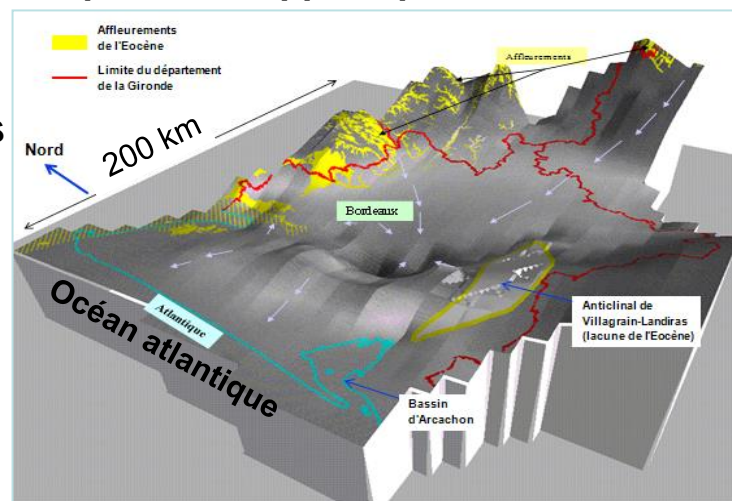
Affleurements de l'Eocène

Limite du département de la Gironde

Affleurements

Nord

200 km

Bordeaux

Atlantique

Océan atlantique

Anticlinal de Villagrain-Landiras (lacune de l'Eocène)

Bassin d'Arcachon